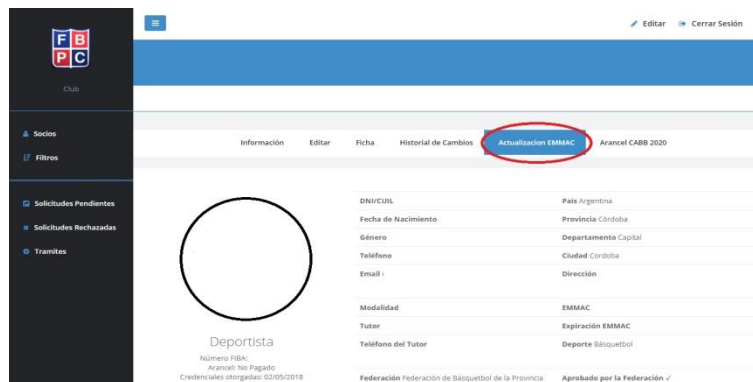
F B
P C

Club

Socios
Filtros

Solicitudes Pendientes
Solicitudes Rechazadas
Tramites

Editar
Cerrar Sesión

Información
Editar
Ficha
Historial de Cambios
Actualizacion EMMAC
Arancel CABB 2020

Deportista
Número FIBA:
Arancel: No Pagado
Credenciales otorgadas: 02/05/2018

| | |
|---|---|
| DNI/CUIL | País Argentina |
| Fecha de Nacimiento | Provincia Córdoba |
| Género | Departamento Capital |
| Teléfono | Ciudad Cordoba |
| Email : | Dirección |
| Modalidad | EMMAC |
| Tutor | Expiración EMMAC |
| Teléfono del Tutor | Deporte Básquetbol |
| Federación Federación de Básquetbol de la Provincia | Aprobado por la Federación ✓ |